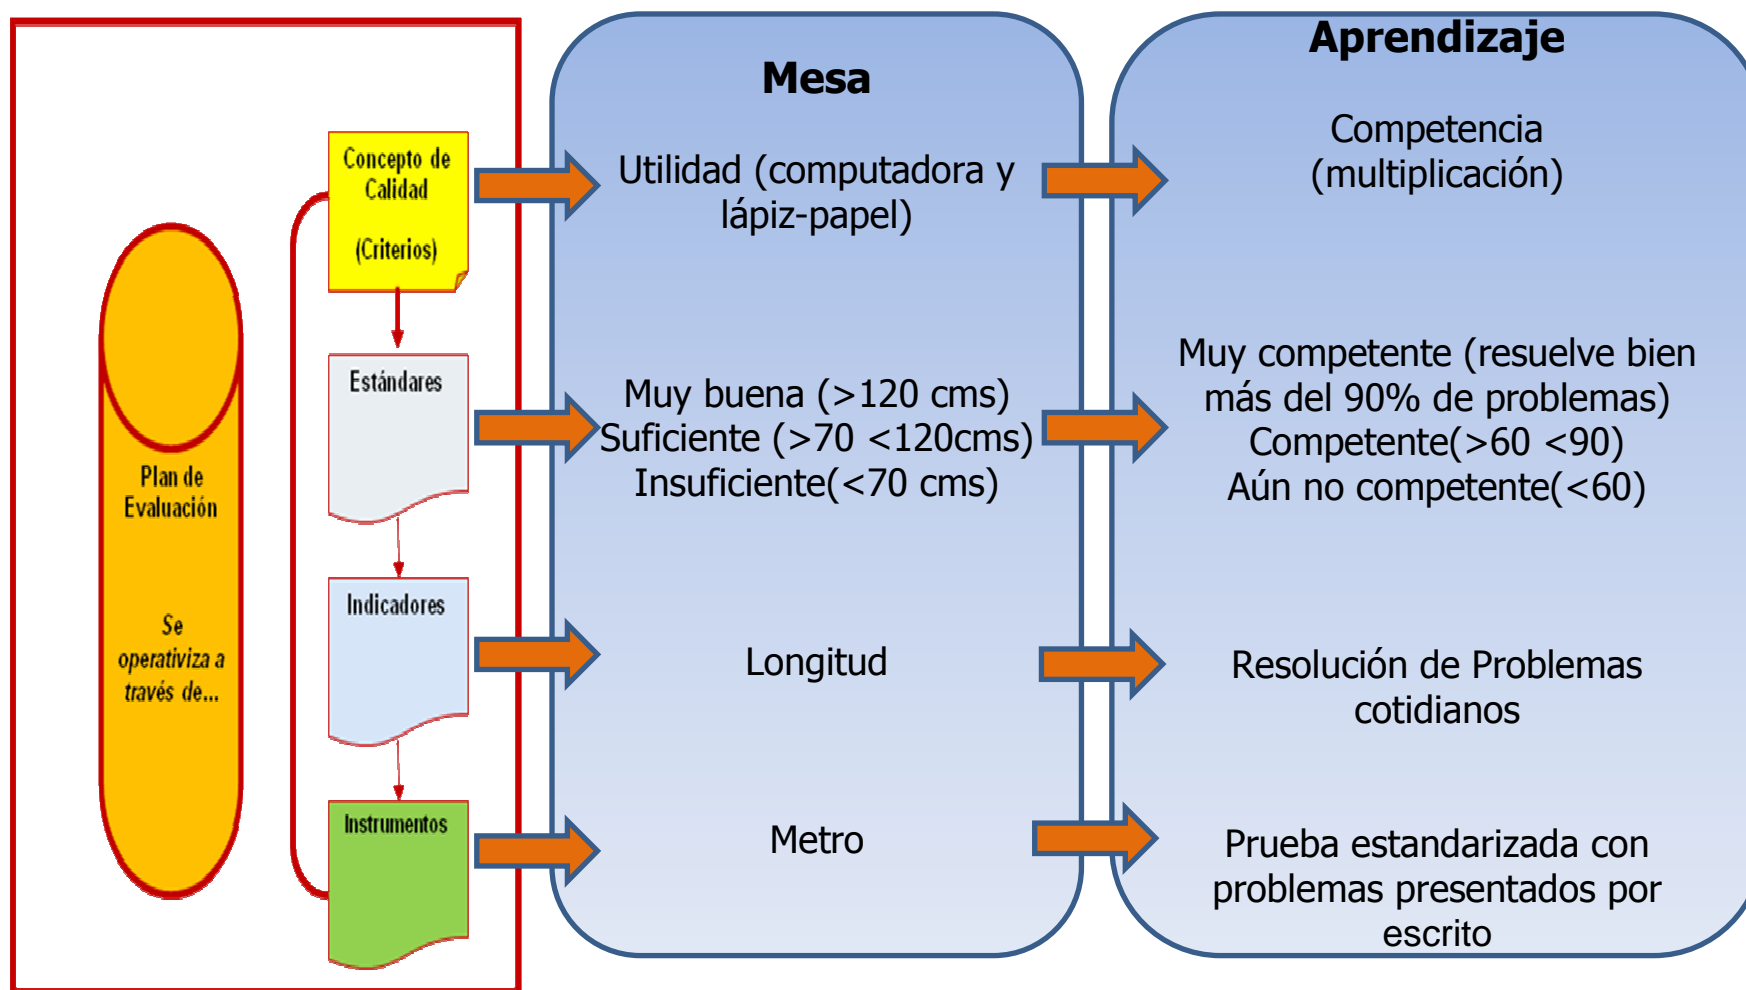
Plan de Evaluación

Se operativiza a través de...

Concepto de Calidad

(Criterios)

Estándares

Indicadores

Instrumentos

Mesa

Utilidad (computadora y lápiz-papel)

Muy buena (>120 cms)
Suficiente (>70 <120cms)
Insuficiente(<70 cms)

Longitud

Metro

Aprendizaje

Competencia (multiplicación)

Muy competente (resuelve bien más del 90% de problemas)
Competente(>60 <90)
Aún no competente(<60)

Resolución de Problemas cotidianos

Prueba estandarizada con problemas presentados por escrito